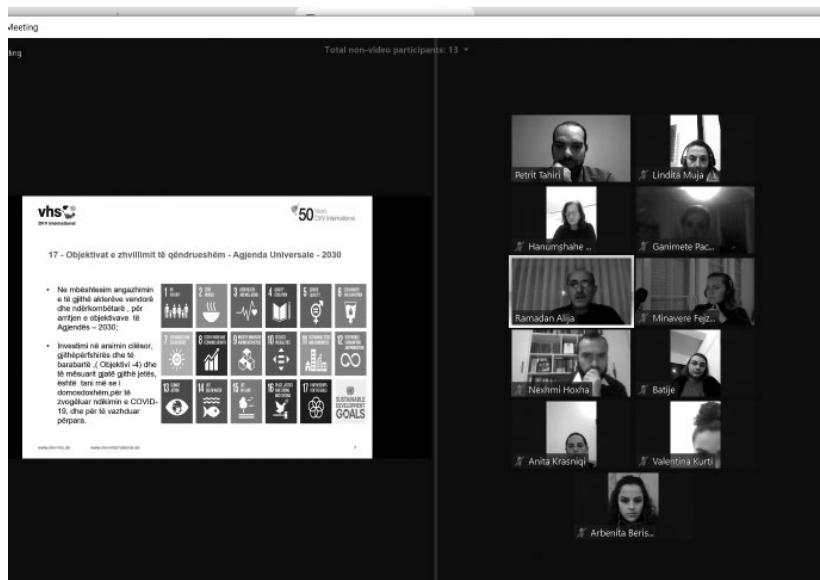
Meeting

Total non-video participants: 13

vhs DVV International

50 Years DVV International

17 - Objektivat e zhvillimit të qëndrueshëm - Agjenda Universale - 2030

• Ne mbështesim angazhimin e të gjithë akterëve vendorë dhe ndërkombëtarë , për arritjen e objektivave të Agjendës – 2030;

• Investimi në arsimin cilësor, gjithëpërfshirës dhe të barabartë ,( Objektivi -4) dhe të mësuarit gjatë gjithë jetës, është tani më se i domosdoshëm,për të zvogëluar ndikimin e COVID-19, dhe për të vazhduar përpara.

1 2 3 4 5 6 7 8 9 10 11 12 13 14 15 16 17

SUSTAINABLE DEVELOPMENT GOALS

www.dvv-vhs.de www.dvv-international.de

Petrit Tahiri
Lindita Muja
Hanumshahe ...
Ganimete Pac...
Ramadan Alija
Minavere Fejz...
Nexhmi Hoxha
Batije
Anita Krasniqi
Valentina Kurti
Arbenita Beris...